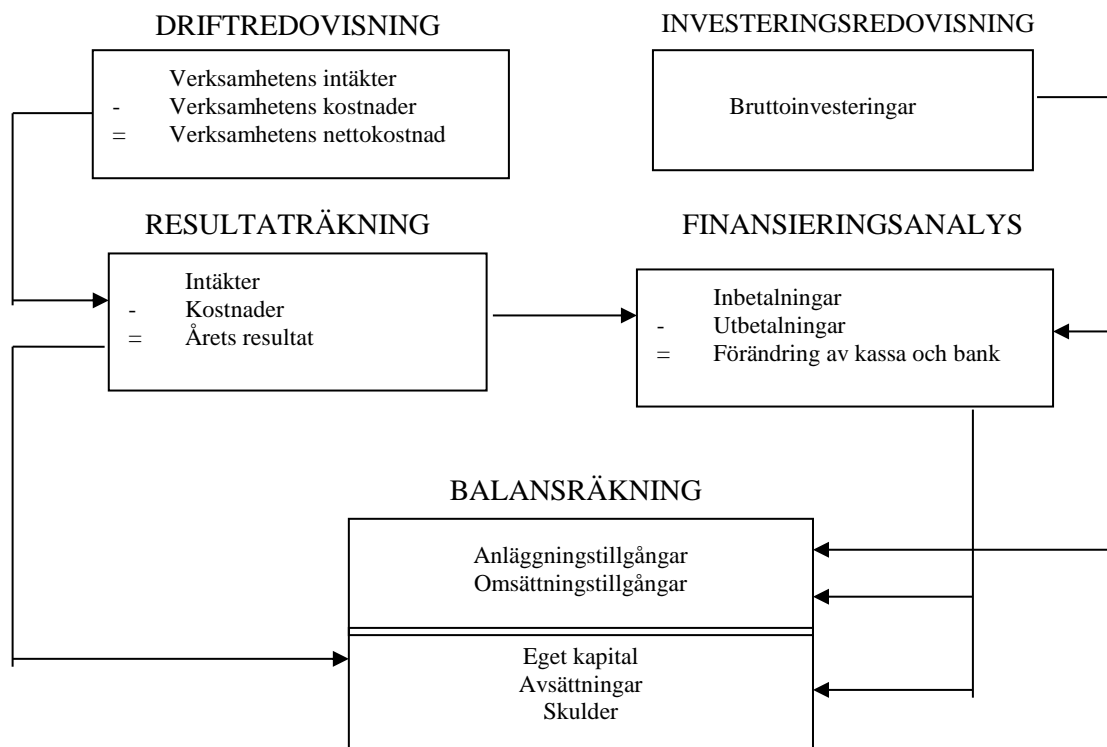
DRIFTREDOVISNING

Verksamhetens intäkter
- Verksamhetens kostnader
= Verksamhetens nettokostnad

INVESTERINGSREDOVISNING

Bruttoinvesteringar

RESULTATRÄKNING

Intäkter
- Kostnader
= Årets resultat

FINANSIERINGSANALYS

Inbetalningar
- Utbetalningar
= Förändring av kassa och bank

BALANSRÄKNING

Anläggningstillgångar
Omsättningstillgångar

Eget kapital
Avsättningar
Skulder